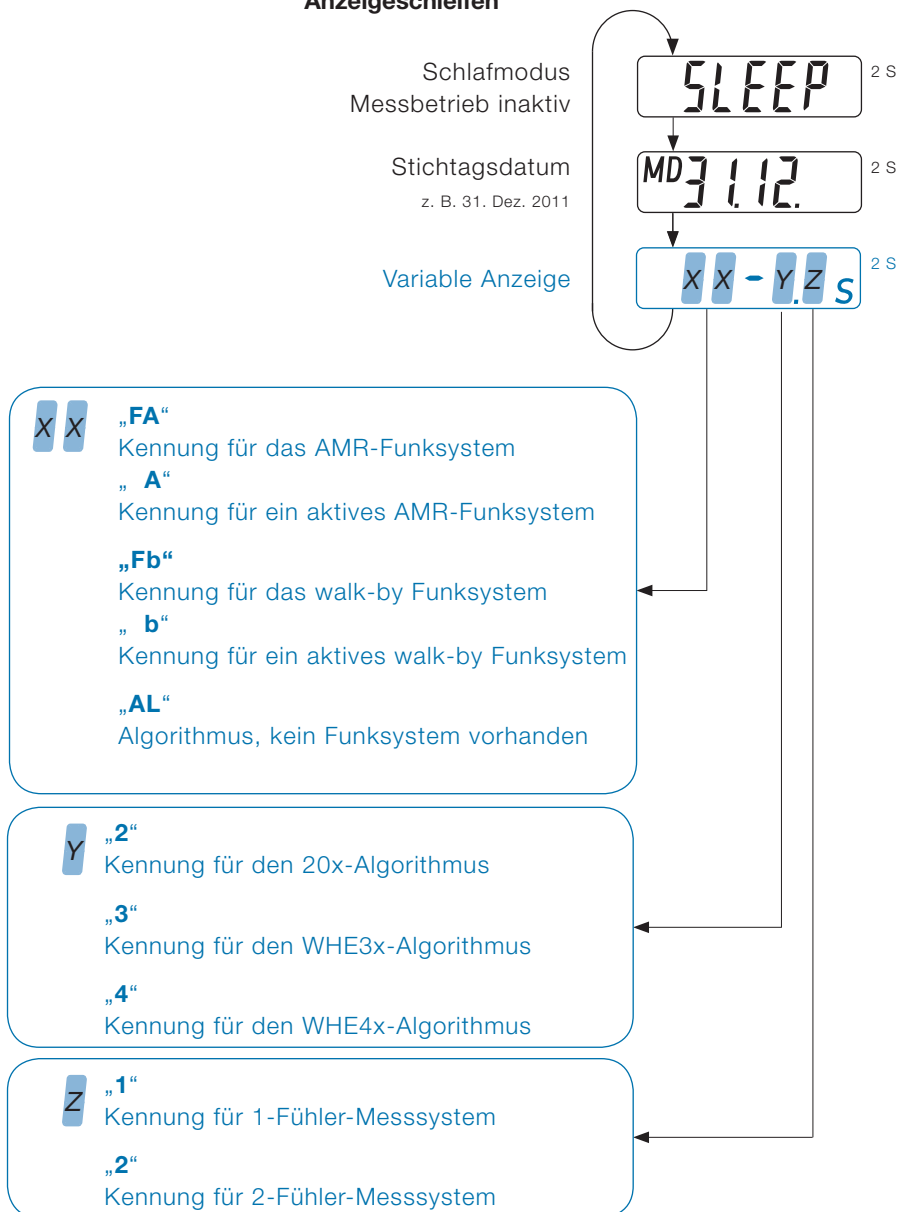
Anzeigeschleifen

Schlafmodus
Messbetrieb inaktiv

SLEEP

2 S

Stichtagsdatum

z. B. 31. Dez. 2011

MD 31.12.

2 S

Variable Anzeige

X X - Y. Z S

2 S

X X

„FA“
Kennung für das AMR-Funksystem
„ A“
Kennung für ein aktives AMR-Funksystem

„Fb“
Kennung für das walk-by Funksystem
„ b“
Kennung für ein aktives walk-by Funksystem

„AL“
Algorithmus, kein Funksystem vorhanden

Y

„2“
Kennung für den 20x-Algorithmus

„3“
Kennung für den WHE3x-Algorithmus

„4“
Kennung für den WHE4x-Algorithmus

Z

„1“
Kennung für 1-Fühler-Messsystem

„2“
Kennung für 2-Fühler-Messsystem